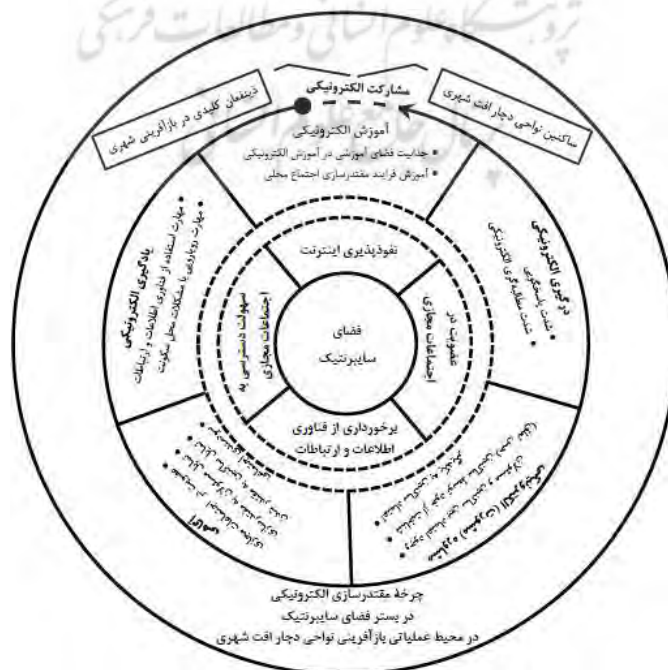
پرتال جامع علوم انسانی و مطالعات فرهنگی

مشارکت الکترونیکی

ذینفعان کلیدی در بازآفرینی شهری

ساکنین نواحی دچار افت شهری

آموزش الکترونیکی
• جذابیت فضای آموزشی در آموزش الکترونیکی
• آموزش فرایند مقتدرسازی اجتماع محلی

یادگیری الکترونیکی
• مهارت استفاده از فناوری اطلاعات و ارتباطات
• مهارت رویارویی با مشکلات محل سکونت

درگیری الکترونیکی
• شدت پاسخگویی
• شدت مطالعه‌ی الکترونیکی

نفوذپذیری اینترنت

عضویت در اجتماعات مجازی

سهولت دسترسی به اجتماعات مجازی

فضای سایبرنتیک

برخورداری از فناوری اطلاعات و ارتباطات

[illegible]

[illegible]

چرخه مقتدرسازی الکترونیکی
در بستر فضای سایبرنتیک
در محیط عملیاتی بازآفرینی نواحی دچار افت شهری